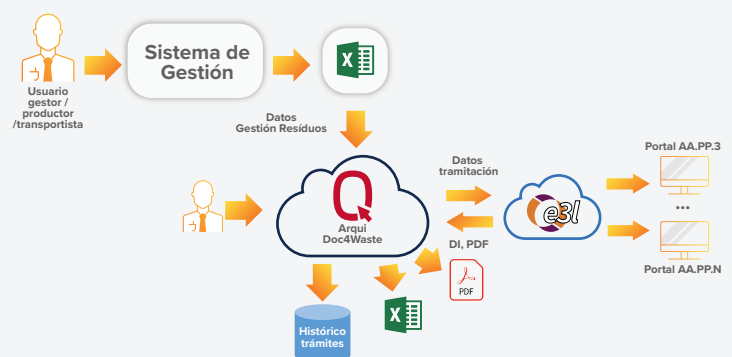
Usuario gestor / productor /transportista

Sistema de Gestión

X

Datos Gestión Resíduos

Arqui Doc4Waste

Datos tramitación

DI, PDF

e3l

Portal AA.PP.3

...

Portal AA.PP.N

PDF

X

Histórico trámites